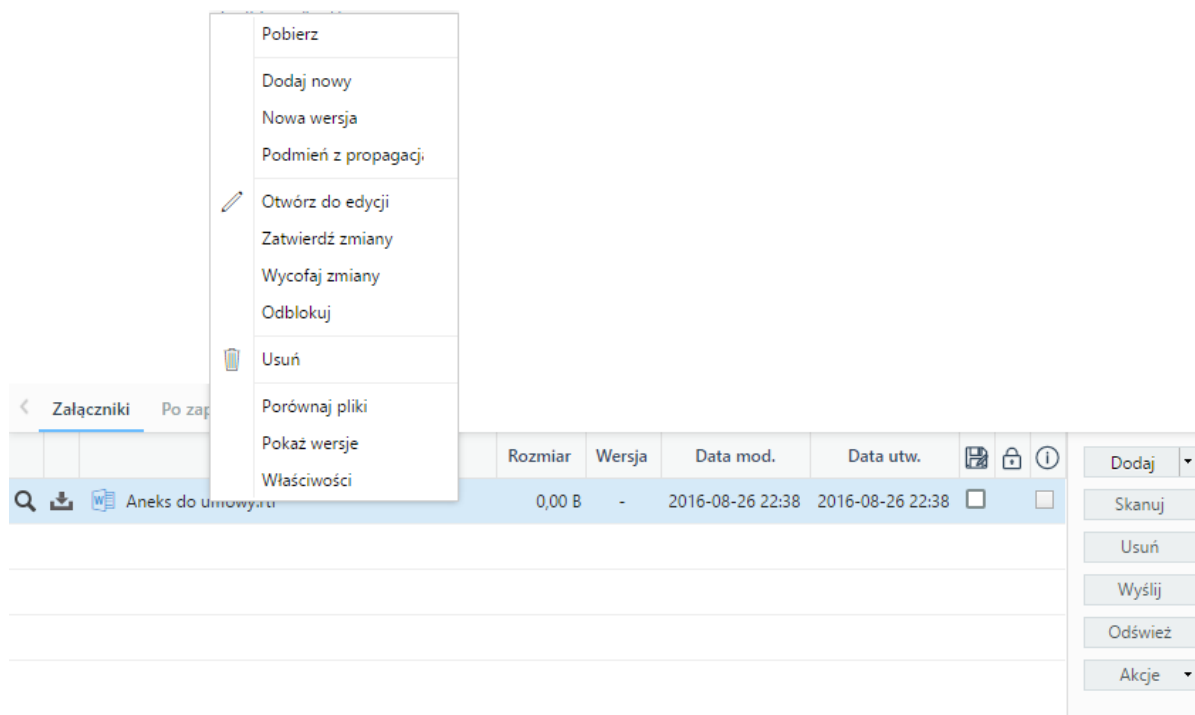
Pobierz

Dodaj nowy
Nowa wersja
Podmień z propagacj

Otwórz do edycji
Zatwierdź zmiany
Wycofaj zmiany
Odblokuj

Usuń

Porównaj pliki
Pokaż wersje
Właściwości

Załączniki Po zap

| | | | Rozmiar | Wersja | Data mod. | Data utw. | | | |
|---|---|---|---|---|---|---|---|---|---|
| | | Aneks do u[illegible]mowy.rtf | 0,00 B | - | 2016-08-26 22:38 | 2016-08-26 22:38 | | | |

Dodaj
Skanuj
Usuń
Wyślij
Odśwież
Akcje